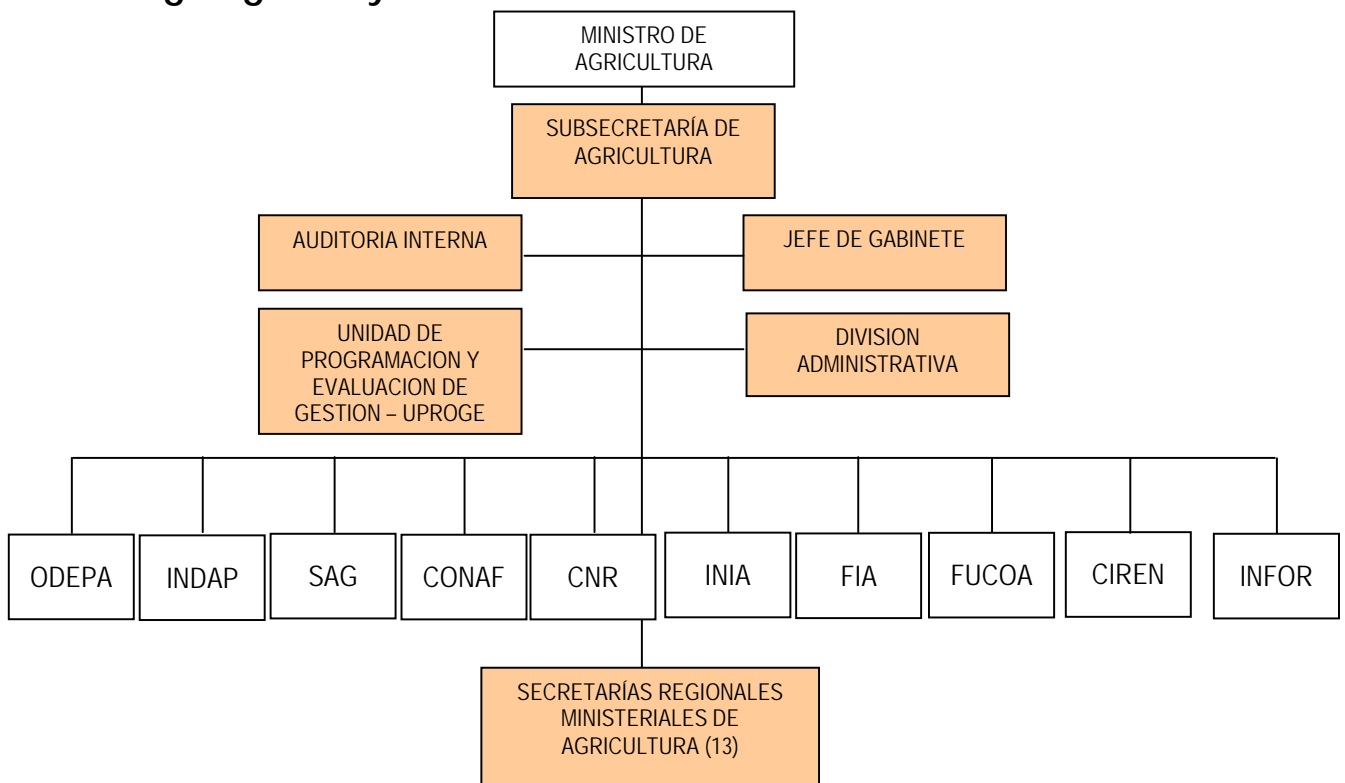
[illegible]

MINISTRO DE AGRICULTURA

SUBSECRETARÍA DE AGRICULTURA

AUDITORIA INTERNA

JEFE DE GABINETE

UNIDAD DE PROGRAMACION Y EVALUACION DE GESTION – UPROGE

DIVISION ADMINISTRATIVA

ODEPA

INDAP

SAG

CONAF

CNR

INIA

FIA

FUCOA

CIREN

INFOR

SECRETARÍAS REGIONALES MINISTERIALES DE AGRICULTURA (13)